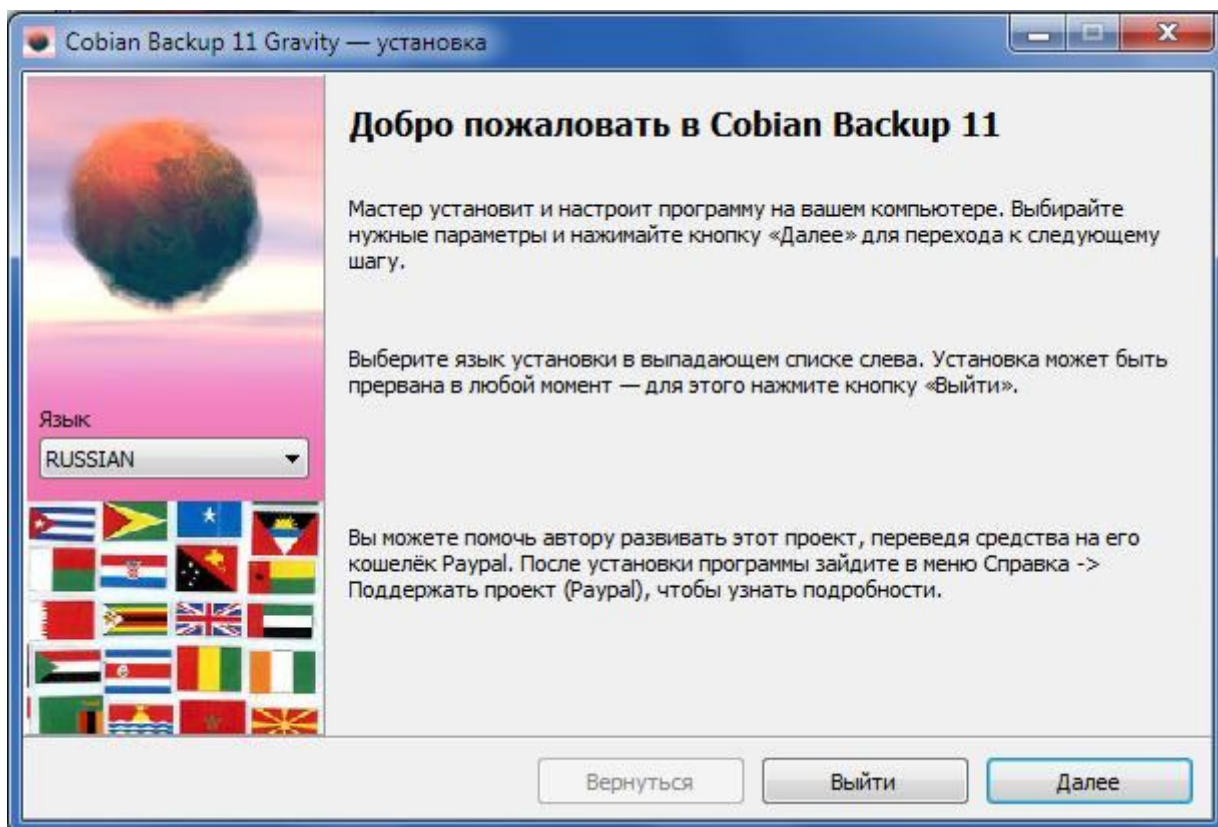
Cobian Backup 11 Gravity — установка

Добро пожаловать в Cobian Backup 11

Мастер установит и настроит программу на вашем компьютере. Выбирайте нужные параметры и нажимайте кнопку «Далее» для перехода к следующему шагу.

Выберите язык установки в выпадающем списке слева. Установка может быть прервана в любой момент — для этого нажмите кнопку «Выйти».

Язык
RUSSIAN

Вы можете помочь автору развивать этот проект, переведя средства на его кошелёк Paypal. После установки программы зайдите в меню Справка -> Поддержать проект (Paypal), чтобы узнать подробности.

Вернуться
Выйти
Далее